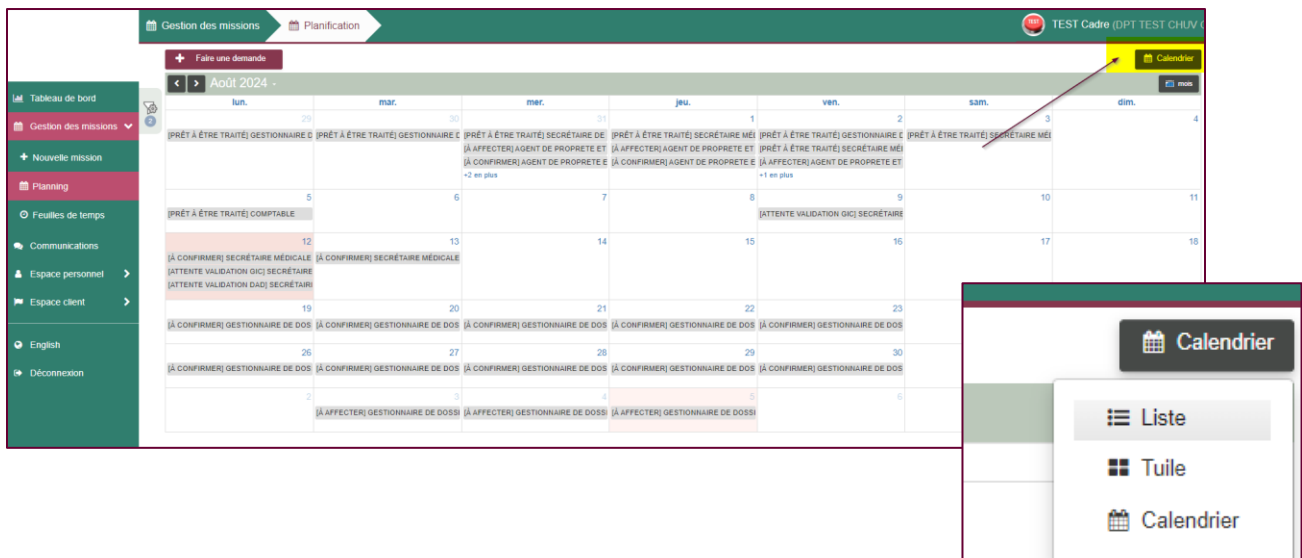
Gestion des missions
Planification
TEST Cadre (DPT TEST CHUV (

Faire une demande
Calendrier

Août 2024 -
mois

Tableau de bord
Gestion des missions
Nouvelle mission
Planning
Feuilles de temps
Communications
Espace personnel
Espace client
English
Déconnexion

| lun. | mar. | mer. | jeu. | ven. | sam. | dim. |
|---|---|---|---|---|---|---|
| 29 [PRÊT À ÊTRE TRAITÉ] GESTIONNAIRE D | 30 [PRÊT À ÊTRE TRAITÉ] GESTIONNAIRE D | 31 [PRÊT À ÊTRE TRAITÉ] SECRÉTAIRE DE [À AFFECTER] AGENT DE PROPRETE ET [À CONFIRMER] AGENT DE PROPRETE E +2 en plus | 1 [PRÊT À ÊTRE TRAITÉ] SECRÉTAIRE MÉ [À AFFECTER] AGENT DE PROPRETE ET [À CONFIRMER] AGENT DE PROPRETE E | 2 [PRÊT À ÊTRE TRAITÉ] GESTIONNAIRE D [PRÊT À ÊTRE TRAITÉ] SECRÉTAIRE MÉ [À AFFECTER] AGENT DE PROPRETE ET +1 en plus | 3 [PRÊT À ÊTRE TRAITÉ] SECRÉTAIRE MÉ | 4 |
| 5 [PRÊT À ÊTRE TRAITÉ] COMPTABLE | 6 | 7 | 8 | 9 [ATTENTE VALIDATION GIC] SECRÉTAIRE | 10 | 11 |
| 12 [À CONFIRMER] SECRÉTAIRE MÉDICALE [ATTENTE VALIDATION GIC] SECRÉTAIRE [ATTENTE VALIDATION DAD] SECRÉTAIRI | 13 [À CONFIRMER] SECRÉTAIRE MÉDICALE | 14 | 15 | 16 | 17 | 18 |
| 19 [À CONFIRMER] GESTIONNAIRE DE DOS | 20 [À CONFIRMER] GESTIONNAIRE DE DOS | 21 [À CONFIRMER] GESTIONNAIRE DE DOS | 22 [À CONFIRMER] GESTIONNAIRE DE DOS | 23 [À CONFIRMER] GESTIONNAIRE DE DOS | | |
| 26 [À CONFIRMER] GESTIONNAIRE DE DOS | 27 [À CONFIRMER] GESTIONNAIRE DE DOS | 28 [À CONFIRMER] GESTIONNAIRE DE DOS | 29 [À CONFIRMER] GESTIONNAIRE DE DOS | 30 [À CONFIRMER] GESTIONNAIRE DE DOS | | |
| 2 | 3 [À AFFECTER] GESTIONNAIRE DE DOSSI | 4 [À AFFECTER] GESTIONNAIRE DE DOSSI | 5 [À AFFECTER] GESTIONNAIRE DE DOSSI | 6 | | |

Calendrier
Liste
Tuile
Calendrier